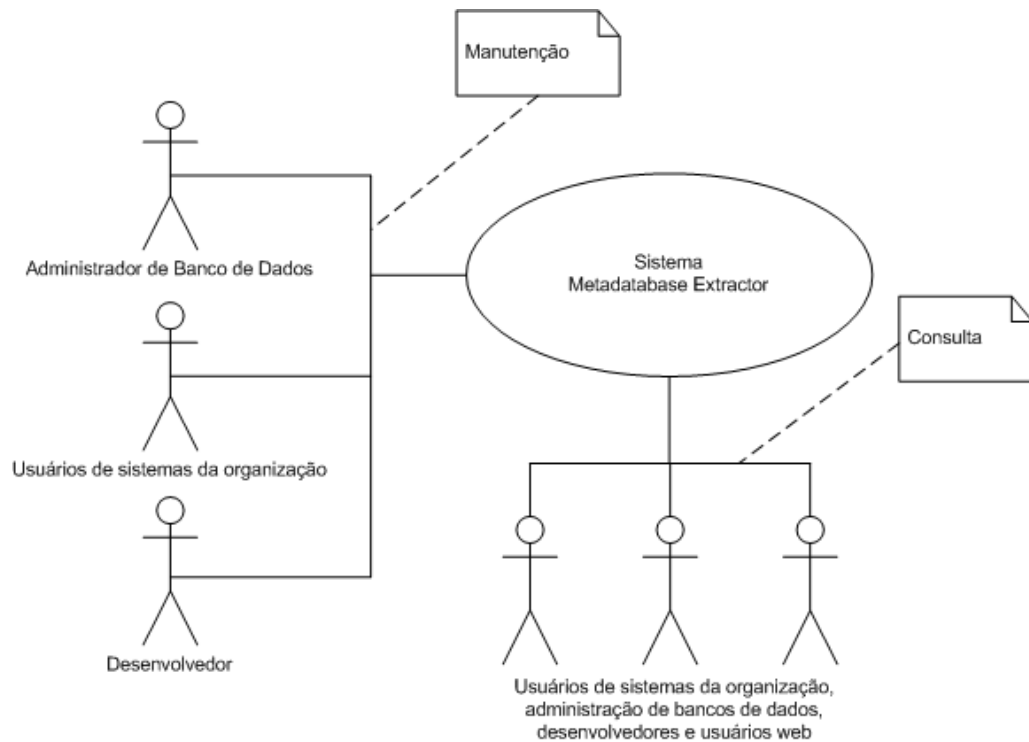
Manutenção

Administrador de Banco de Dados

Sistema
Metadatabase Extractor

Consulta

Usuários de sistemas da organização

Desenvolvedor

Usuários de sistemas da organização,
administração de bancos de dados,
desenvolvedores e usuários web